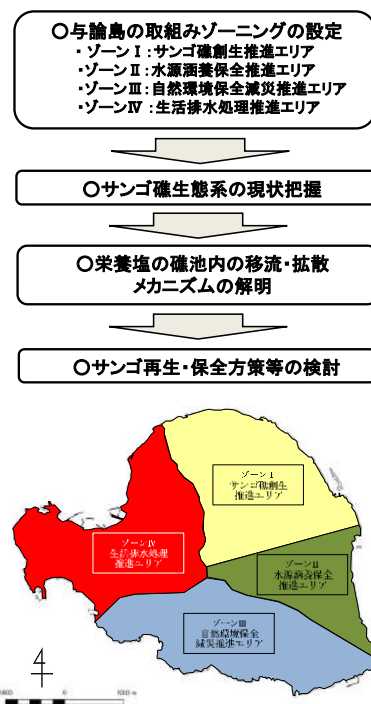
○与論島の取組みゾーニングの設定
・ゾーンⅠ：サンゴ礁創生推進エリア
・ゾーンⅡ：水源涵養保全推進エリア
・ゾーンⅢ：自然環境保全減災推進エリア
・ゾーンⅣ：生活排水処理推進エリア

○サンゴ礁生態系の現状把握

○栄養塩の礁池内の移流・拡散メカニズムの解明

○サンゴ再生・保全方策等の検討

ゾーンⅠ
サンゴ礁創生
推進エリア

ゾーンⅣ
生活排水処理
推進エリア

ゾーンⅡ
水源涵養保全
推進エリア

ゾーンⅢ
自然環境保全
減災推進エリア

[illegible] 0 1000 m